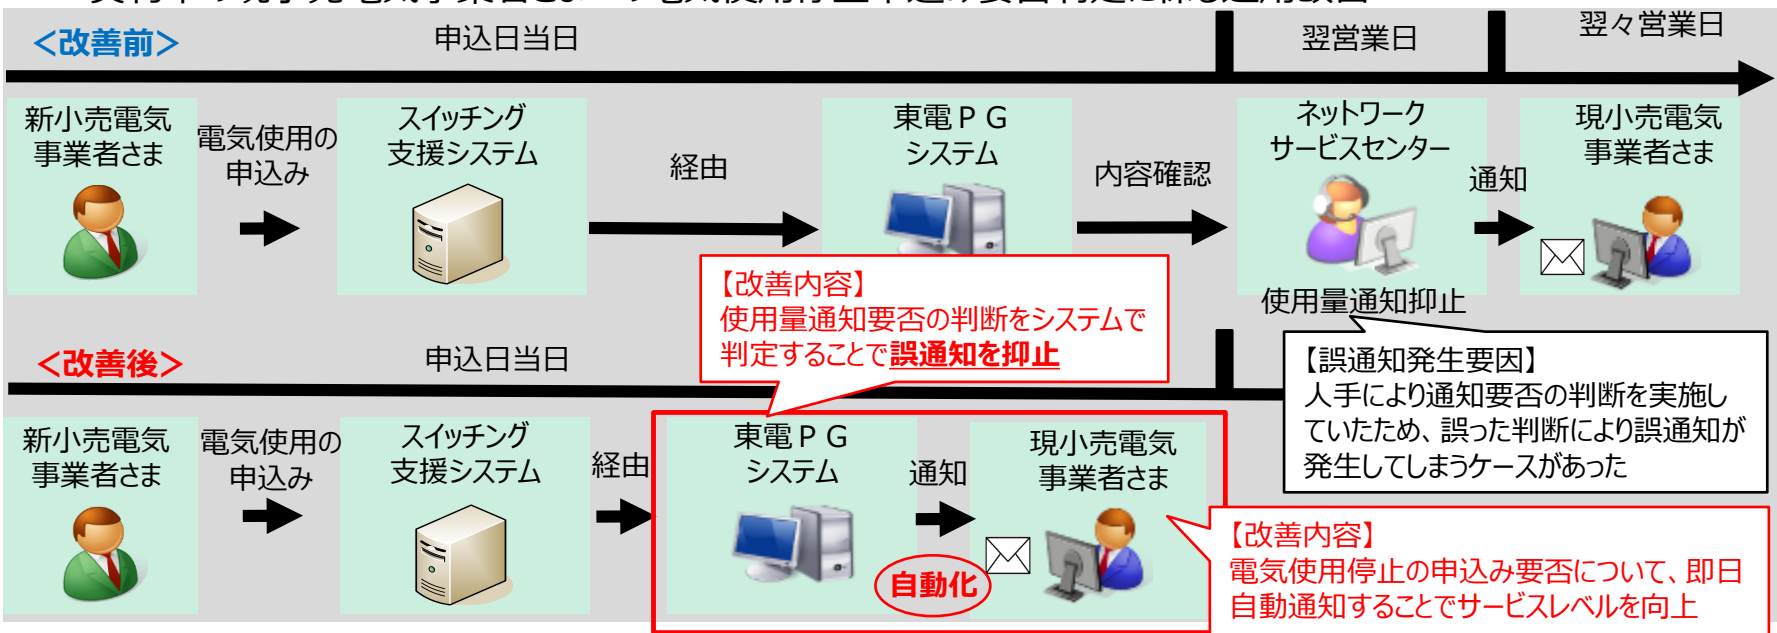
＜改善前＞

申込日当日

翌営業日

翌々営業日

新小売電気事業者さま

電気使用の申込み

スイッチング支援システム

経由

東電ＰＧシステム

内容確認

ネットワークサービスセンター

使用量通知抑止

通知

現小売電気事業者さま

【改善内容】
使用量通知要否の判断をシステムで判定することで誤通知を抑止

＜改善後＞

申込日当日

【誤通知発生要因】
人手により通知要否の判断を実施していたため、誤った判断により誤通知が発生してしまうケースがあった

新小売電気事業者さま

電気使用の申込み

スイッチング支援システム

経由

東電ＰＧシステム

通知

現小売電気事業者さま

自動化

【改善内容】
電気使用停止の申込み要否について、即日自動通知することでサービスレベルを向上